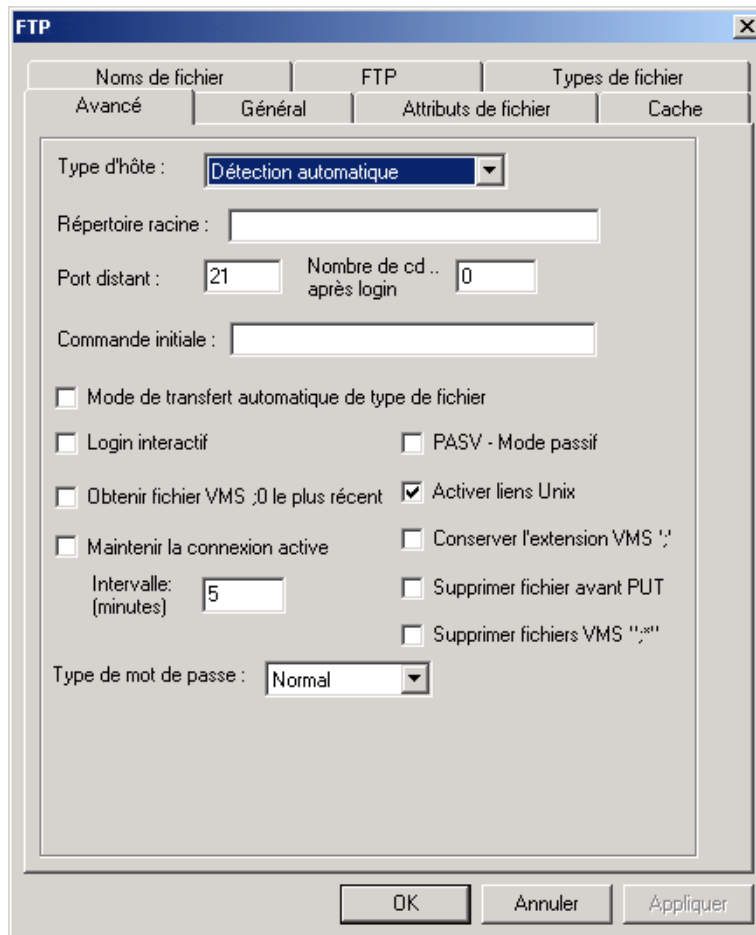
FTP

×

Noms de fichier | FTP | Types de fichier

Avancé | Général | Attributs de fichier | Cache

Type d'hôte : Détection automatique

Répertoire racine :

Port distant : 21

Nombre de cd .. après login 0

Commande initiale :

Mode de transfert automatique de type de fichier

Login interactif

PASV - Mode passif

Obtenir fichier VMS ;0 le plus récent

Activer liens Unix

Maintenir la connexion active

Conserver l'extension VMS ';'

Intervalle: (minutes) 5

Supprimer fichier avant PUT

Supprimer fichiers VMS ";*"

Type de mot de passe : Normal

OK

Annuler

Appliquer